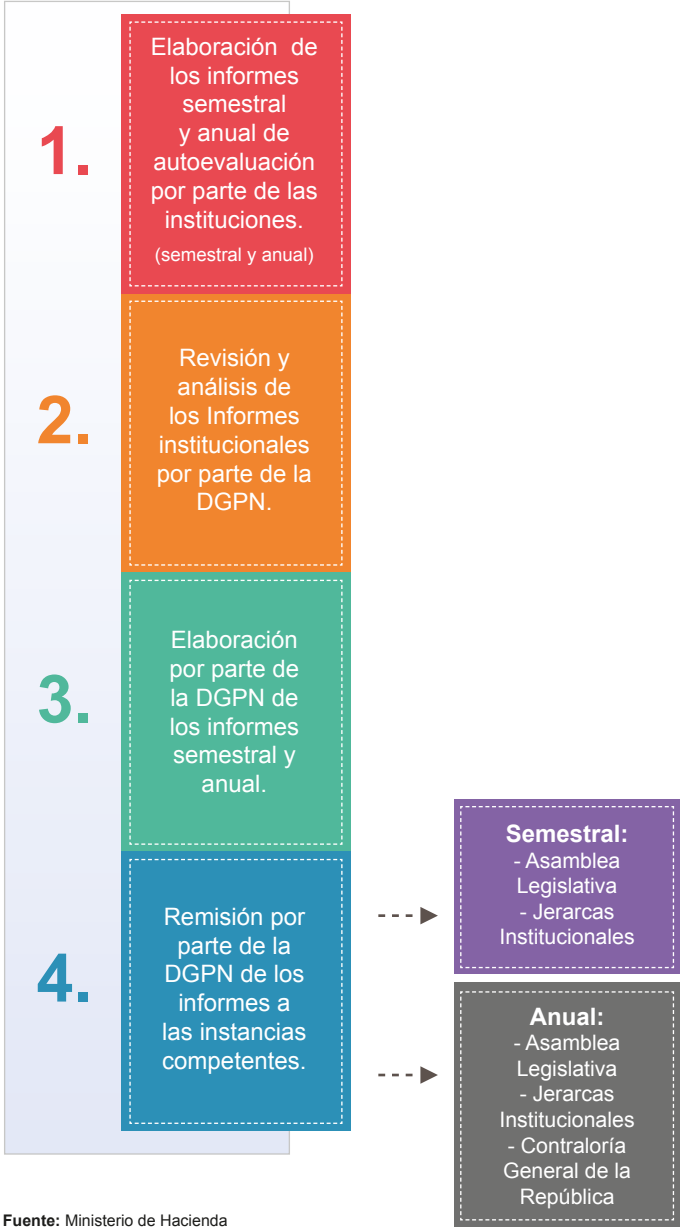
1.

Elaboración de los informes semestral y anual de autoevaluación por parte de las instituciones.
(semestral y anual)

2.

Revisión y análisis de los Informes institucionales por parte de la DGPN.

3.

Elaboración por parte de la DGPN de los informes semestral y anual.

4.

Remisión por parte de la DGPN de los informes a las instancias competentes.

**Semestral:**
- Asamblea Legislativa
- Jerarcas Institucionales

**Anual:**
- Asamblea Legislativa
- Jerarcas Institucionales
- Contraloría General de la República

**Fuente:** Ministerio de Hacienda